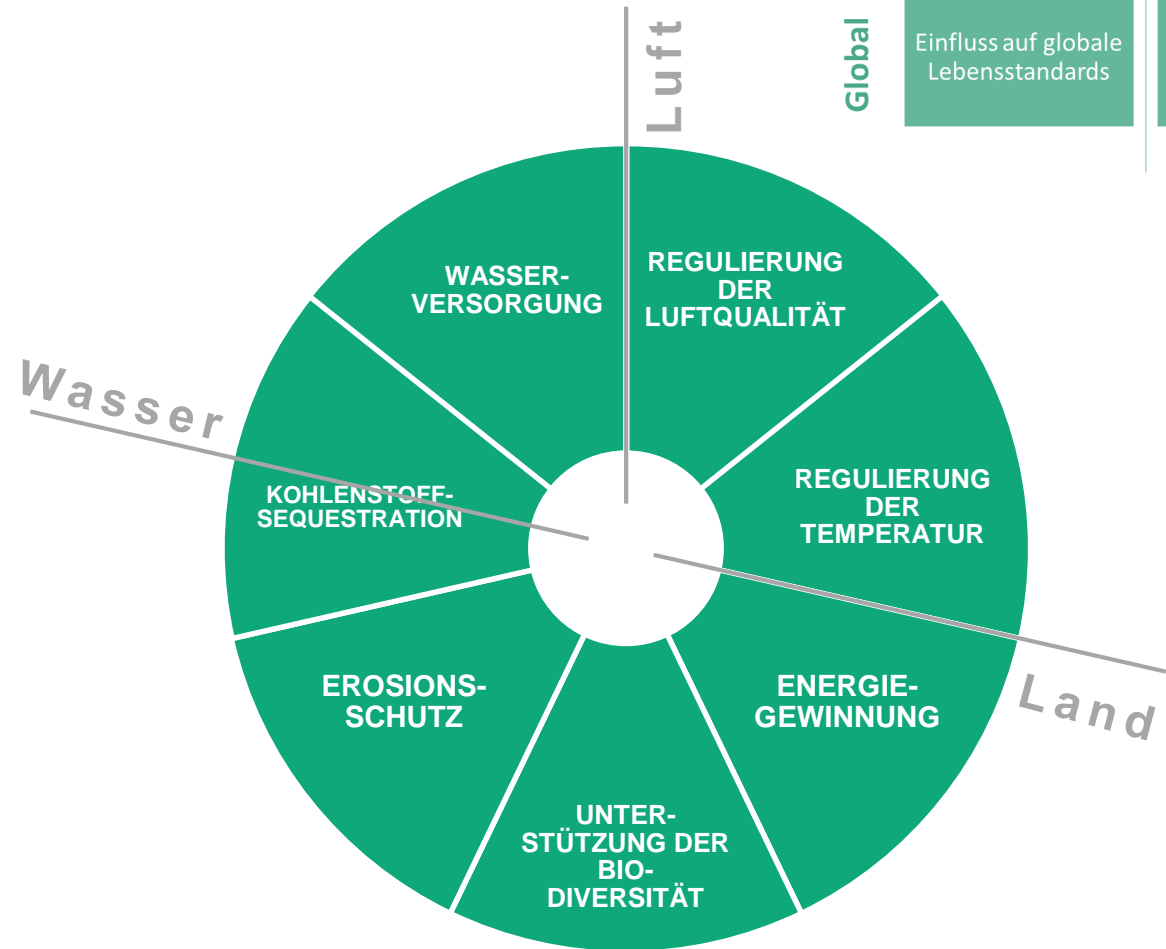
Luft

Global

Einfluss auf globale Lebensstandards

WASSERVERSORGUNG

REGULIERUNG DER LUFTQUALITÄT

Wasser

REGULIERUNG DER TEMPERATUR

KOHLENSTOFF-SEQUESTRATION

ENERGIEGEWINNUNG

Land

EROSIONSSCHUTZ

UNTERSTÜTZUNG DER BIODIVERSITÄT